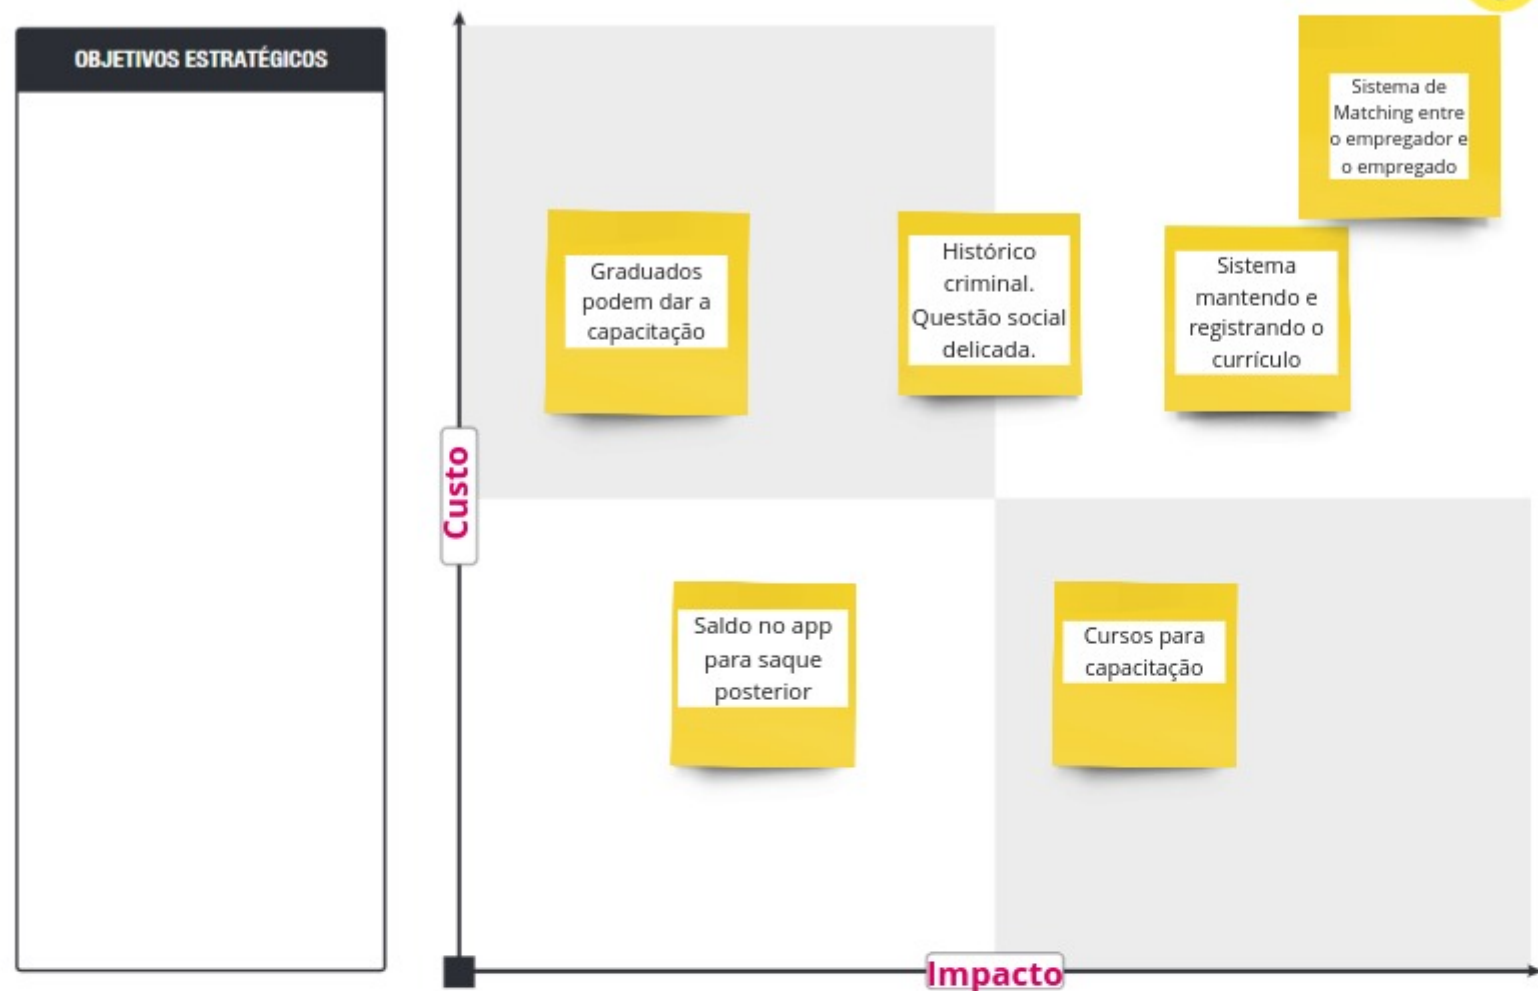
OBJETIVOS ESTRATÉGICOS

Custo

Sistema de Matching entre o empregador e o empregado

Graduados podem dar a capacitação

Histórico criminal. Questão social delicada.

Sistema mantendo e registrando o currículo

Saldo no app para saque posterior

Cursos para capacitação

Impacto